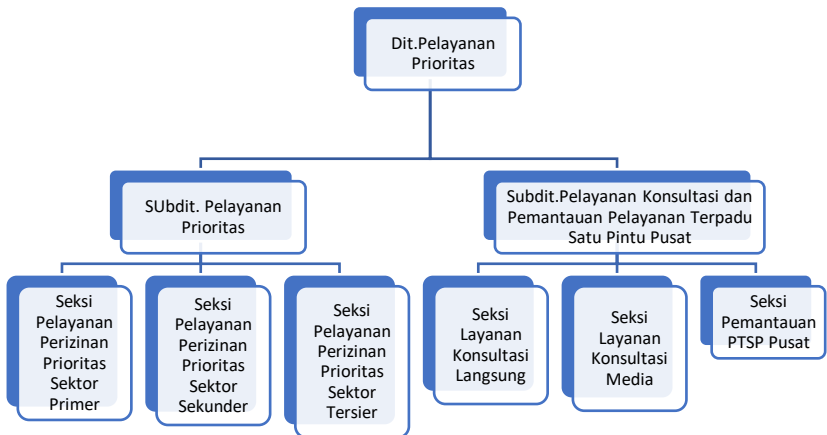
Dit.Pelayanan Prioritas

SUbdit. Pelayanan Prioritas

Subdit.Pelayanan Konsultasi dan Pemantauan Pelayanan Terpadu Satu Pintu Pusat

Seksi Pelayanan Perizinan Prioritas Sektor Primer

Seksi Pelayanan Perizinan Prioritas Sektor Sekunder

Seksi Pelayanan Perizinan Prioritas Sektor Tersier

Seksi Layanan Konsultasi Langsung

Seksi Layanan Konsultasi Media

Seksi Pemantauan PTSP Pusat